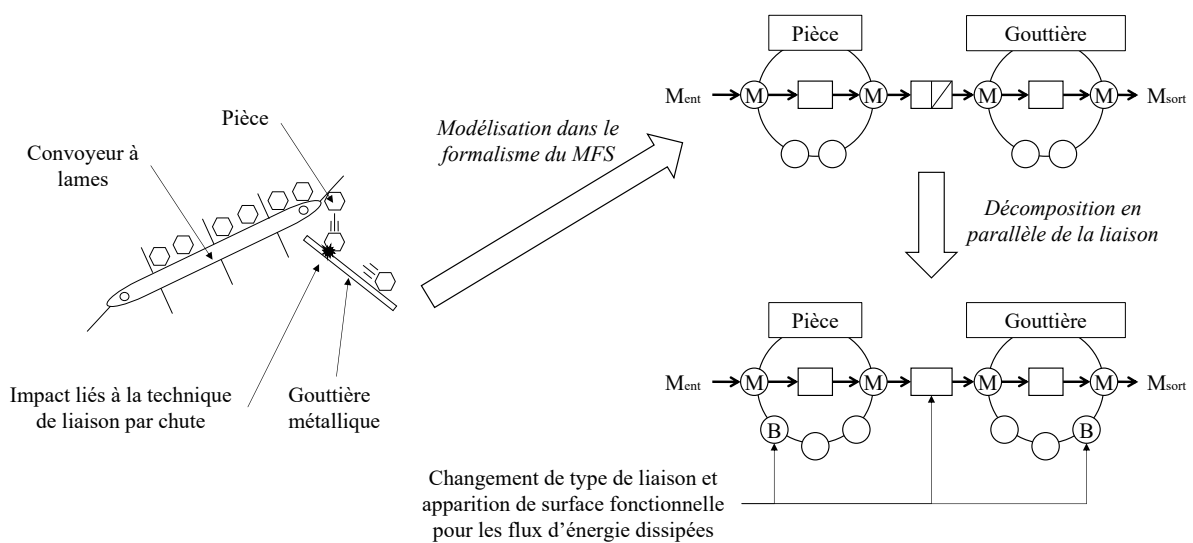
Pièce

Convoyeur à lames

Impact liés à la technique de liaison par chute

Gouttière métallique

Modélisation dans le formalisme du MFS

Pièce

Gouttière

$M_{ent}$ M M M M $M_{sort}$

Décomposition en parallèle de la liaison

Pièce

Gouttière

$M_{ent}$ M M M M $M_{sort}$

B B

Changement de type de liaison et apparition de surface fonctionnelle pour les flux d'énergie dissipées